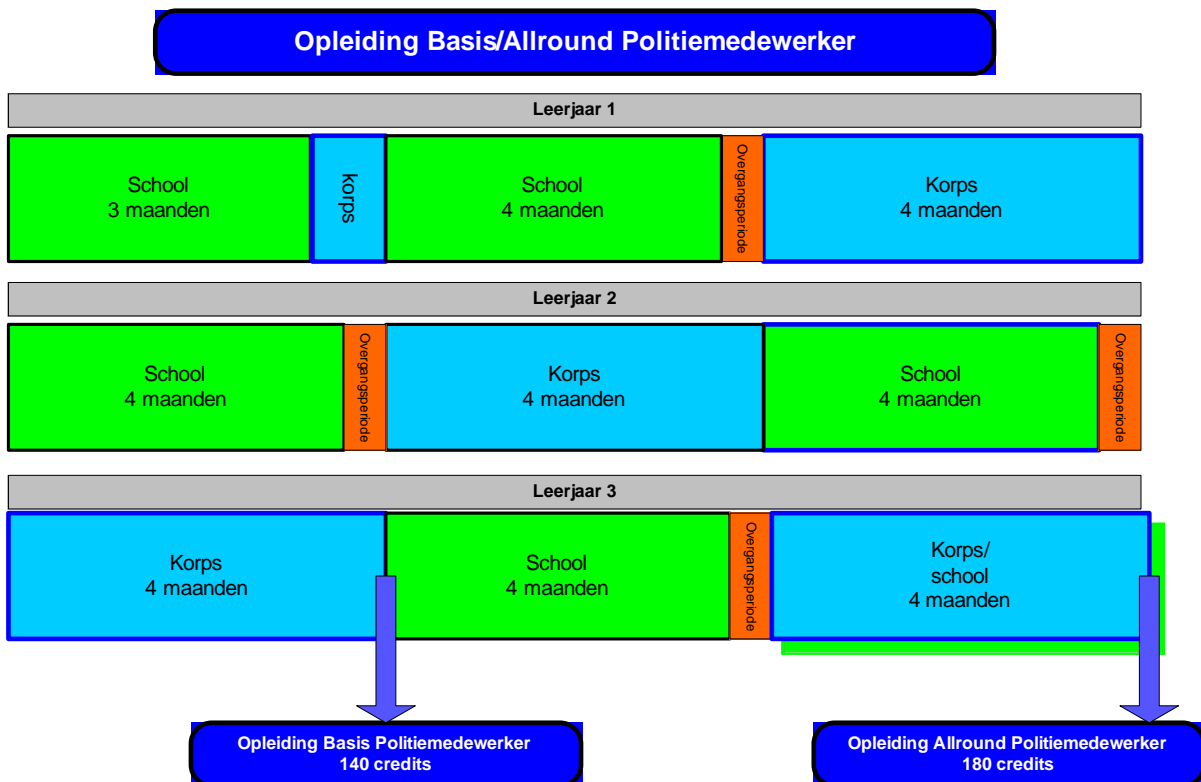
Opleiding Basis/Allround Politiemedewerker

Leerjaar 1

School
3 maanden

korps

School
4 maanden

Overgangsperiode

Korps
4 maanden

Leerjaar 2

School
4 maanden

Overgangsperiode

Korps
4 maanden

School
4 maanden

Overgangsperiode

Leerjaar 3

Korps
4 maanden

School
4 maanden

Overgangsperiode

Korps/
school
4 maanden

Opleiding Basis Politiemedewerker
140 credits

Opleiding Allround Politiemedewerker
180 credits